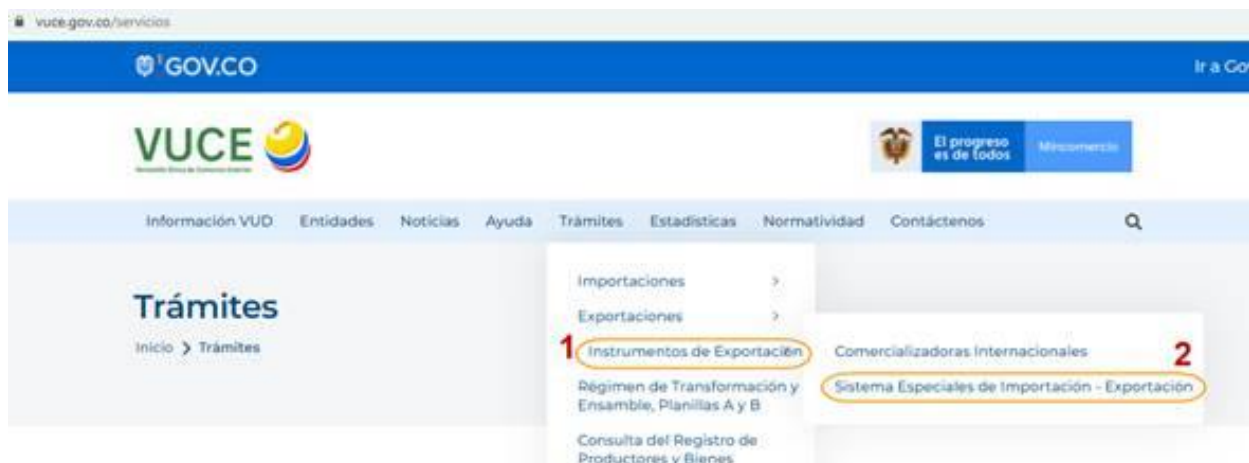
vuce.gov.co/servicios

GOV.CO

Ir a Go

VUCE

El progreso es de todos

Mincomercio

Información VUD Entidades Noticias Ayuda Trámites Estadísticas Normatividad Contáctenos

Trámites

Inicio > Trámites

Importaciones >

Exportaciones >

1 Instrumentos de Exportación

Régimen de Transformación y Ensamble, Planillas A y B

Consulta del Registro de Productores y Bienes

Comercializadoras Internacionales

2

Sistema Especiales de Importación - Exportación